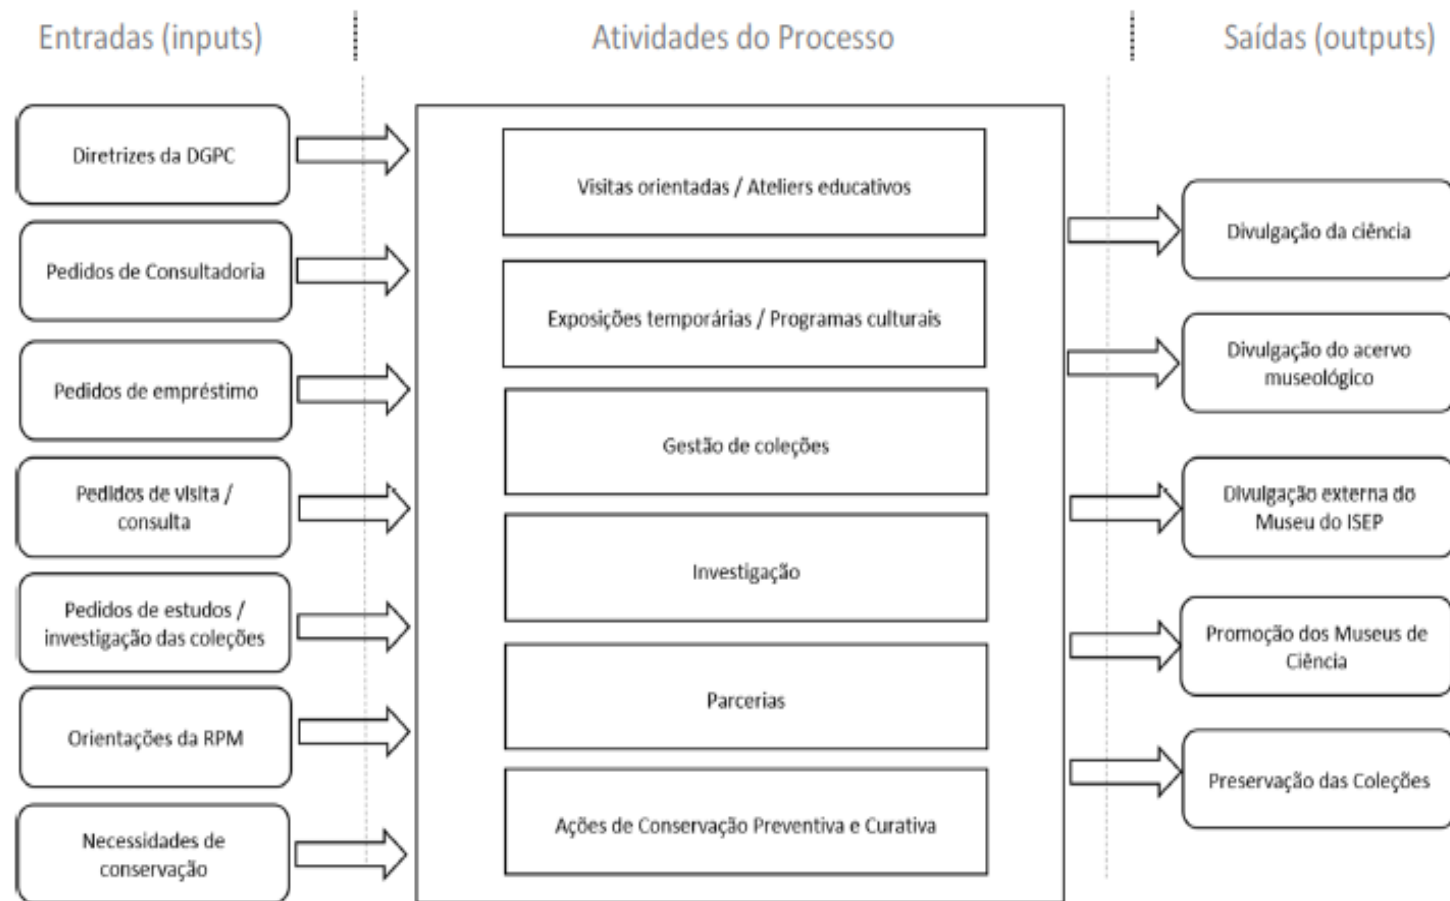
Entradas (inputs)

Atividades do Processo

Saídas (outputs)

Diretrizes da DGPC

Pedidos de Consultadoria

Pedidos de empréstimo

Pedidos de visita / consulta

Pedidos de estudos / investigação das coleções

Orientações da RPM

Necessidades de conservação

Visitas orientadas / Ateliers educativos

Exposições temporárias / Programas culturais

Gestão de coleções

Investigação

Parcerias

Ações de Conservação Preventiva e Curativa

Divulgação da ciência

Divulgação do acervo museológico

Divulgação externa do Museu do ISEP

Promoção dos Museus de Ciência

Preservação das Coleções